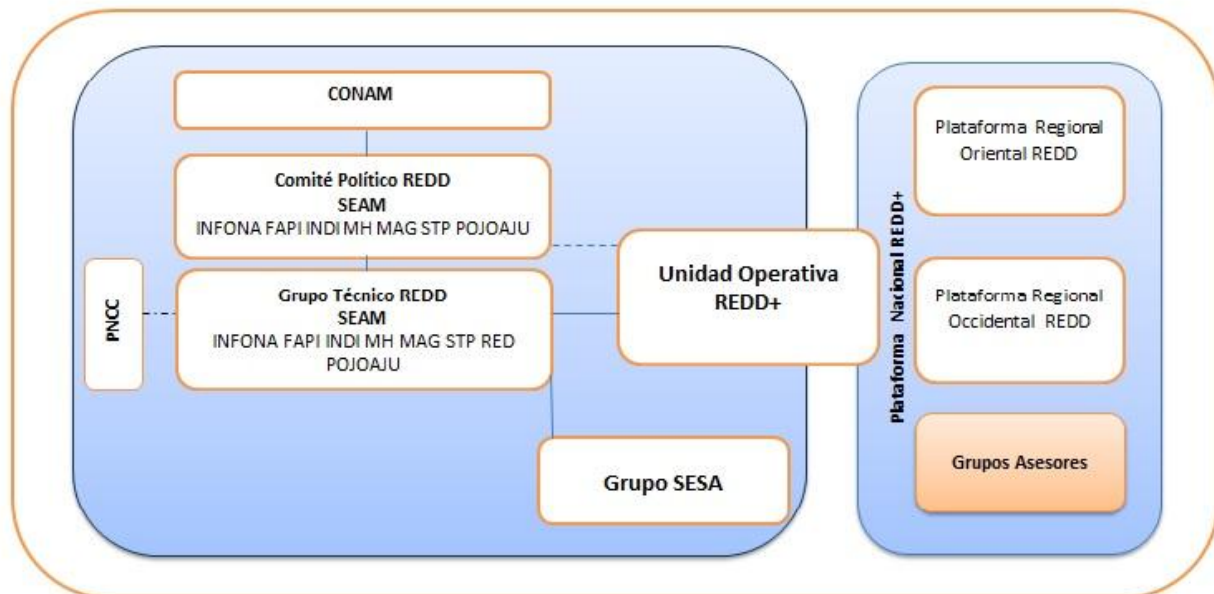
CONAM

Comité Político REDD
SEAM
INFONA FAPI INDI MH MAG STP POJOAJU

PNCC

Grupo Técnico REDD
SEAM
INFONA FAPI INDI MH MAG STP RED POJOAJU

Unidad Operativa REDD+

Grupo SESA

Plataforma Nacional REDD+

Plataforma Regional Oriental REDD

Plataforma Regional Occidental REDD

Grupos Asesores